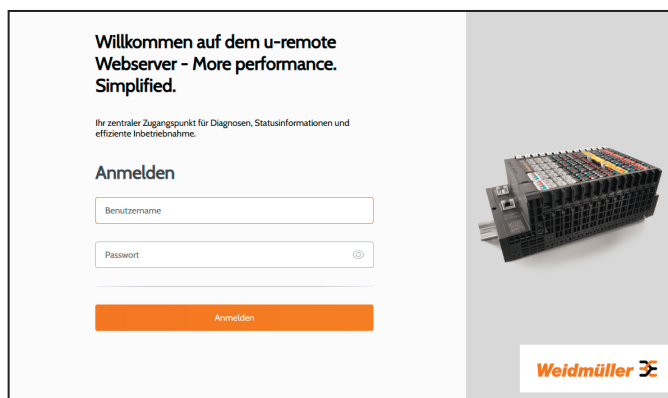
Willkommen auf dem u-remote Webserver - More performance. Simplified.

Ihr zentraler Zugangspunkt für Diagnosen, Statusinformationen und effiziente Inbetriebnahme.

Anmelden

Benutzername

Passwort

Anmelden

Weidmüller